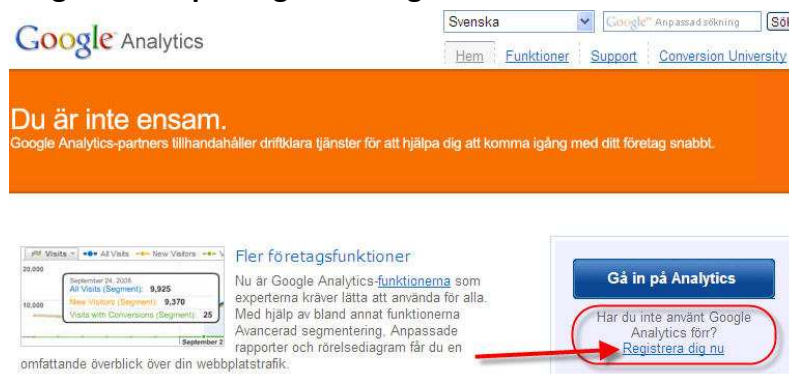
Google Analytics

Svenska

Google™ Anpassad sökning

Sök

Hem | Funktioner | Support | Conversion University

Du är inte ensam.

Google Analytics-partners tillhandahåller driftklara tjänster för att hjälpa dig att komma igång med ditt företag snabbt.

Visits • All Visits • New Visitors •

20,000

September 24, 2008
All Visits (Segment): 9,925
New Visitors (Segment): 9,370
Visits with Conversions (Segment): 25

10,000

September 2

Fler företagsfunktioner

Nu är Google Analytics-funktionerna som experterna kräver lätta att använda för alla. Med hjälp av bland annat funktionerna Avancerad segmentering, Anpassade rapporter och rörelsediagram får du en omfattande överblick över din webbplatstrafik.

Gå in på Analytics

Har du inte använt Google Analytics förr?
Registrera dig nu